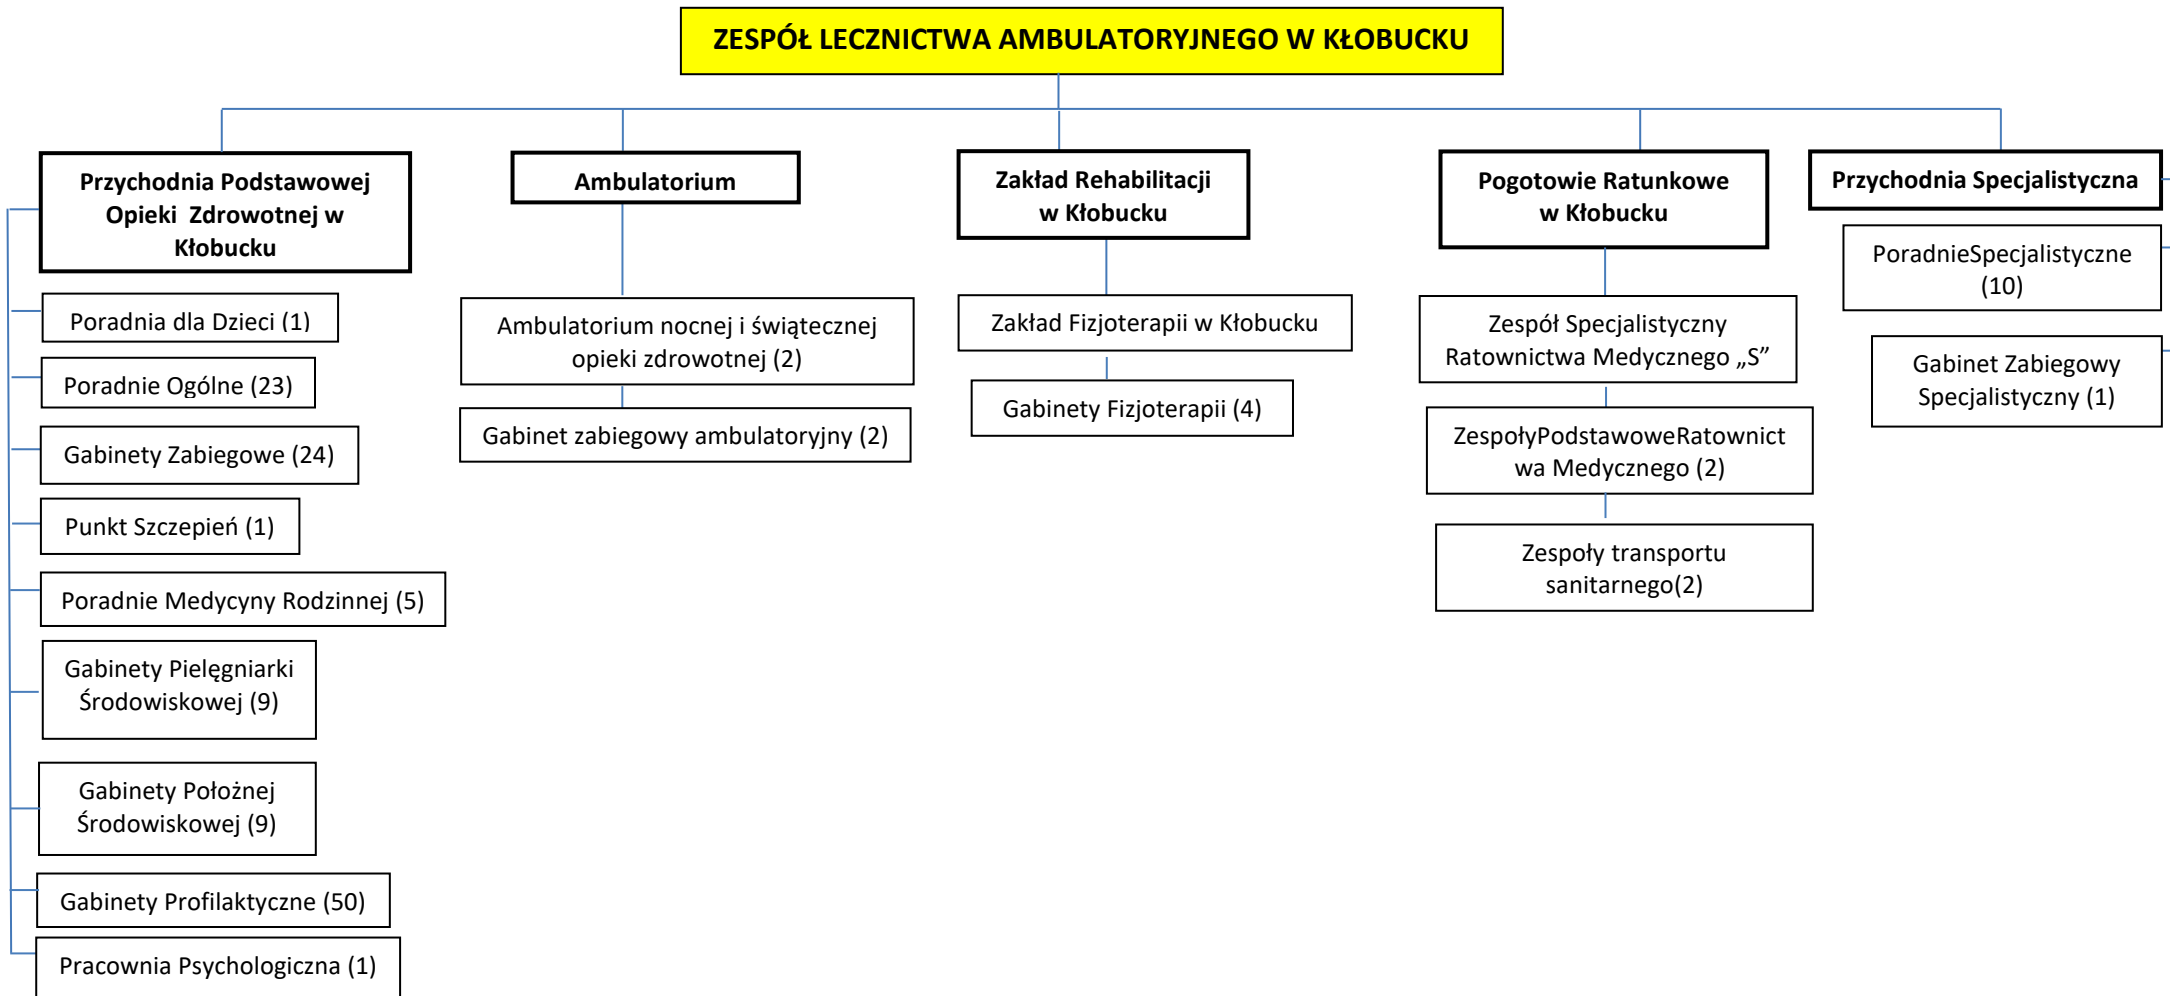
ZESPÓŁ LECZNICTWA AMBULATORYJNEGO W KŁOBUCKU

Przychodnia Podstawowej Opieki Zdrowotnej w Kłobucku

Poradnia dla Dzieci (1)

Poradnie Ogólne (23)

Gabinety Zabiegowe (24)

Punkt Szczepień (1)

Poradnie Medycyny Rodzinnej (5)

Gabinety Pielęgniarki Środowiskowej (9)

Gabinety Położnej Środowiskowej (9)

Gabinety Profilaktyczne (50)

Pracownia Psychologiczna (1)

Ambulatorium

Ambulatorium nocnej i świątecznej opieki zdrowotnej (2)

Gabinet zabiegowy ambulatoryjny (2)

Zakład Rehabilitacji w Kłobucku

Zakład Fizjoterapii w Kłobucku

Gabinety Fizjoterapii (4)

Pogotowie Ratunkowe w Kłobucku

Zespół Specjalistyczny Ratownictwa Medycznego „S”

ZespołyPodstawoweRatownictwa Medycznego (2)

Zespoły transportu sanitarnego(2)

Przychodnia Specjalistyczna

PoradnieSpecjalistyczne (10)

Gabinet Zabiegowy Specjalistyczny (1)